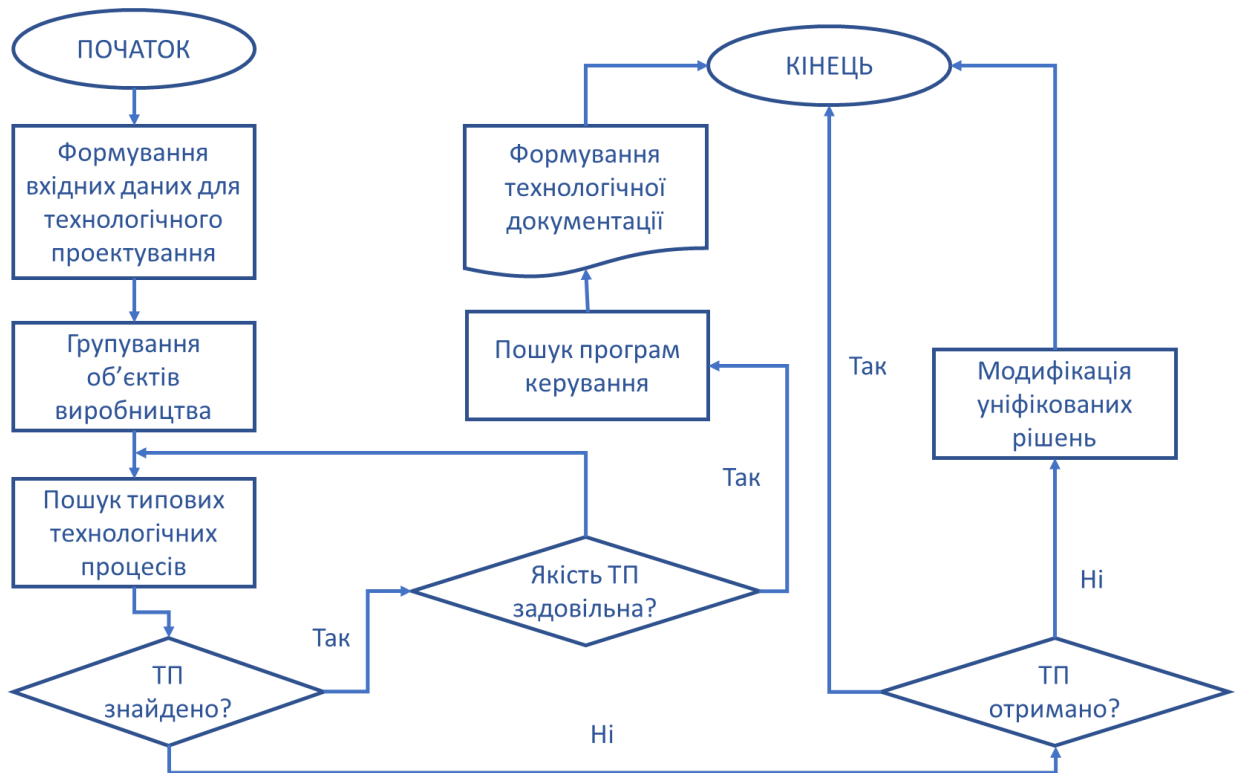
ПОЧАТОК

Формування вхідних даних для технологічного проектування

Групування об'єктів виробництва

Пошук типових технологічних процесів

ТП знайдено?

Так

Якість ТП задовільна?

Так

Пошук програм керування

Формування технологічної документації

КІНЕЦЬ

Ні

ТП отримано?

Так

Ні

Модифікація уніфікованих рішень